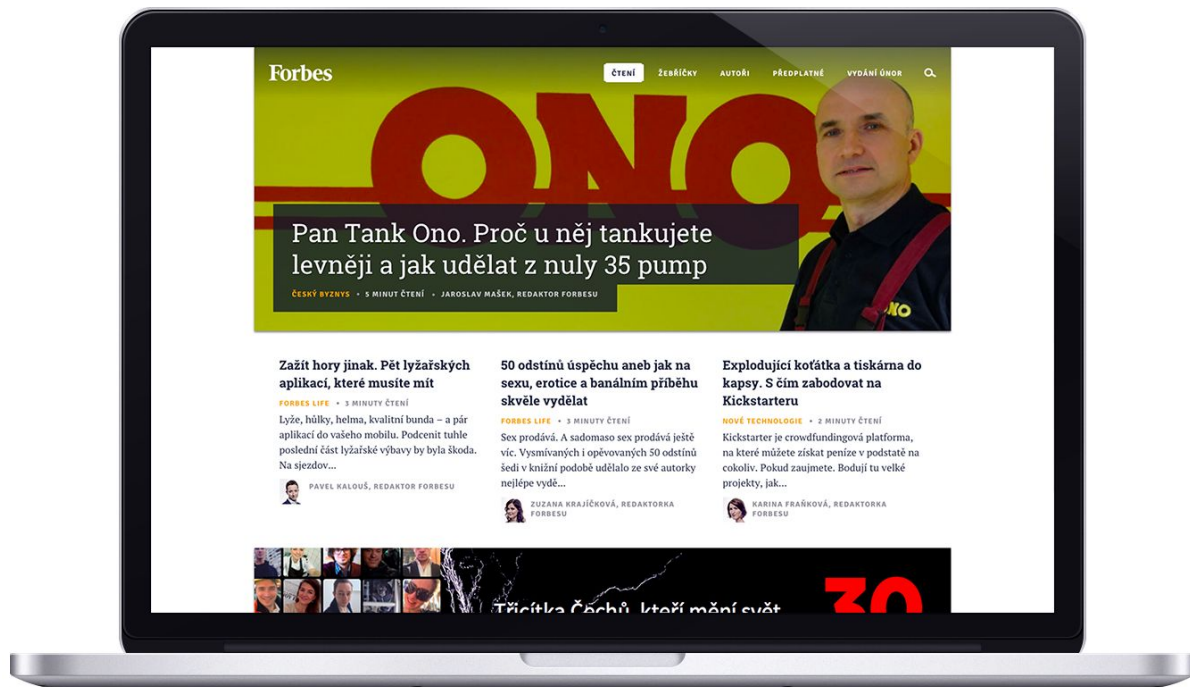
Forbes

ČTENÍ ŽEBŘÍČKY AUTOŘI PŘEDPLATNÉ VYDÁNÍ ÚNOR

ONO

Pan Tank Ono. Proč u něj tankujete levněji a jak udělat z nuly 35 pump

ČESKÝ BYZNYS • 5 MINUT ČTENÍ • JAROSLAV MAŠEK, REDAKTOR FORBESU

ONO

Zažít hory jinak. Pět lyžařských aplikací, které musíte mít

FORBES LIFE • 3 MINUTY ČTENÍ

Lyže, hůlky, helma, kvalitní bunda – a pár aplikací do vašeho mobilu. Podcenit tuhle poslední část lyžařské výbavy by byla škoda. Na sjezdov...

PAVEL KALOUŠ, REDAKTOR FORBESU

50 odstínů úspěchu aneb jak na sexu, erotice a banálním příběhu skvěle vydělat

FORBES LIFE • 3 MINUTY ČTENÍ

Sex prodává. A sadomaso sex prodává ještě víc. Vysmívaných i opěvovaných 50 odstínů šedi v knižní podobě udělalo ze své autorky nejlépe vydě...

ZUZANA KRAJÍČKOVÁ, REDAKTORKA FORBESU

Explodující koťátka a tiskárna do kapsy. S čím zabodovat na Kickstarteru

NOVÉ TECHNOLOGIE • 2 MINUTY ČTENÍ

Kickstarter je crowdfundingová platforma, na které můžete získat peníze v podstatě na cokoliv. Pokud zaujmete. Bodují tu velké projekty, jak...

KARINA FRAŇKOVÁ, REDAKTORKA FORBESU

Třicítka Čechů, kteří mění svět

30